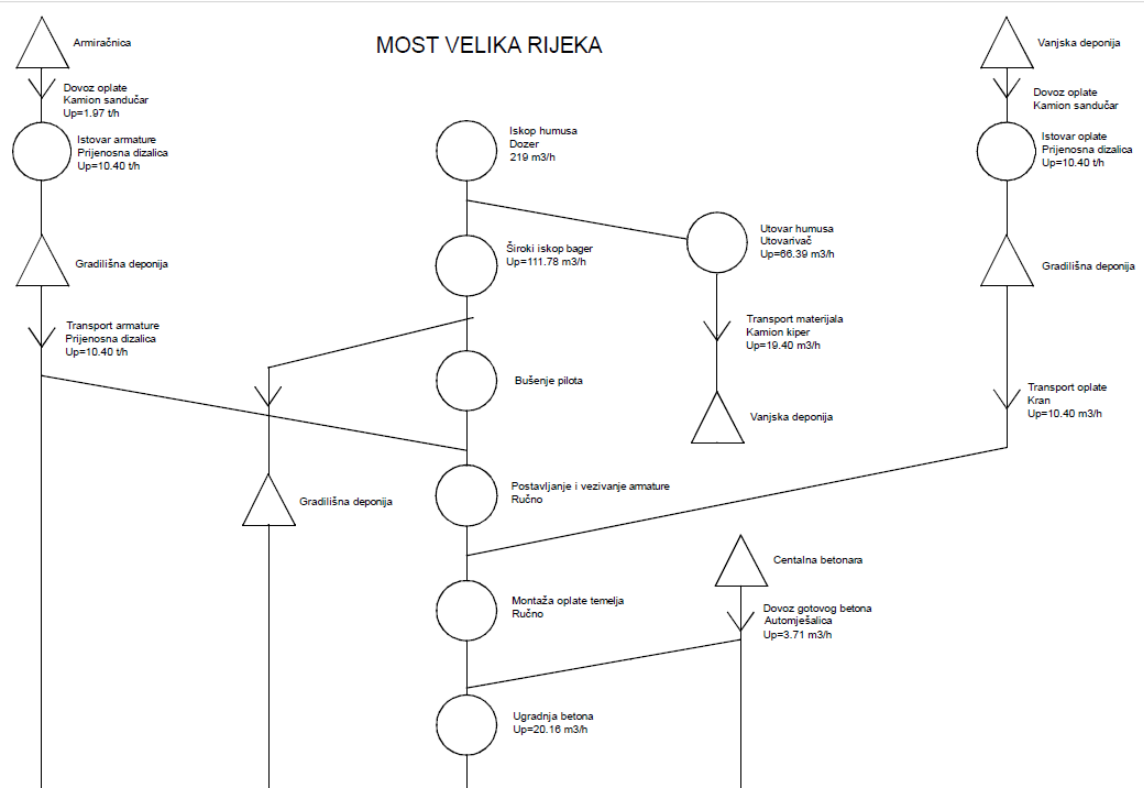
MOST VELIKA RIJEKA

Armiračnica

Dovoz oplate
Kamion sandučar
Up=1.97 t/h

Istovar armature
Prijenosna dizalica
Up=10.40 t/h

Gradilišna deponija

Transport armature
Prijenosna dizalica
Up=10.40 t/h

Iskop humusa
Dozer
219 m3/h

Široki iskop bager
Up=111.78 m3/h

Utovar humusa
Utovarivač
Up=66.39 m3/h

Transport materijala
Kamion kiper
Up=19.40 m3/h

Vanjska deponija

Bušenje pilota

Gradilišna deponija

Postavljanje i vezivanje armature
Ručno

Montaža oplate temelja
Ručno

Centalna betonara

Dovoz gotovog betona
Automješalica
Up=3.71 m3/h

Ugradnja betona
Up=20.16 m3/h

Vanjska deponija

Dovoz oplate
Kamion sandučar

Istovar oplate
Prijenosna dizalica
Up=10.40 t/h

Gradilišna deponija

Transport oplate
Kran
Up=10.40 m3/h